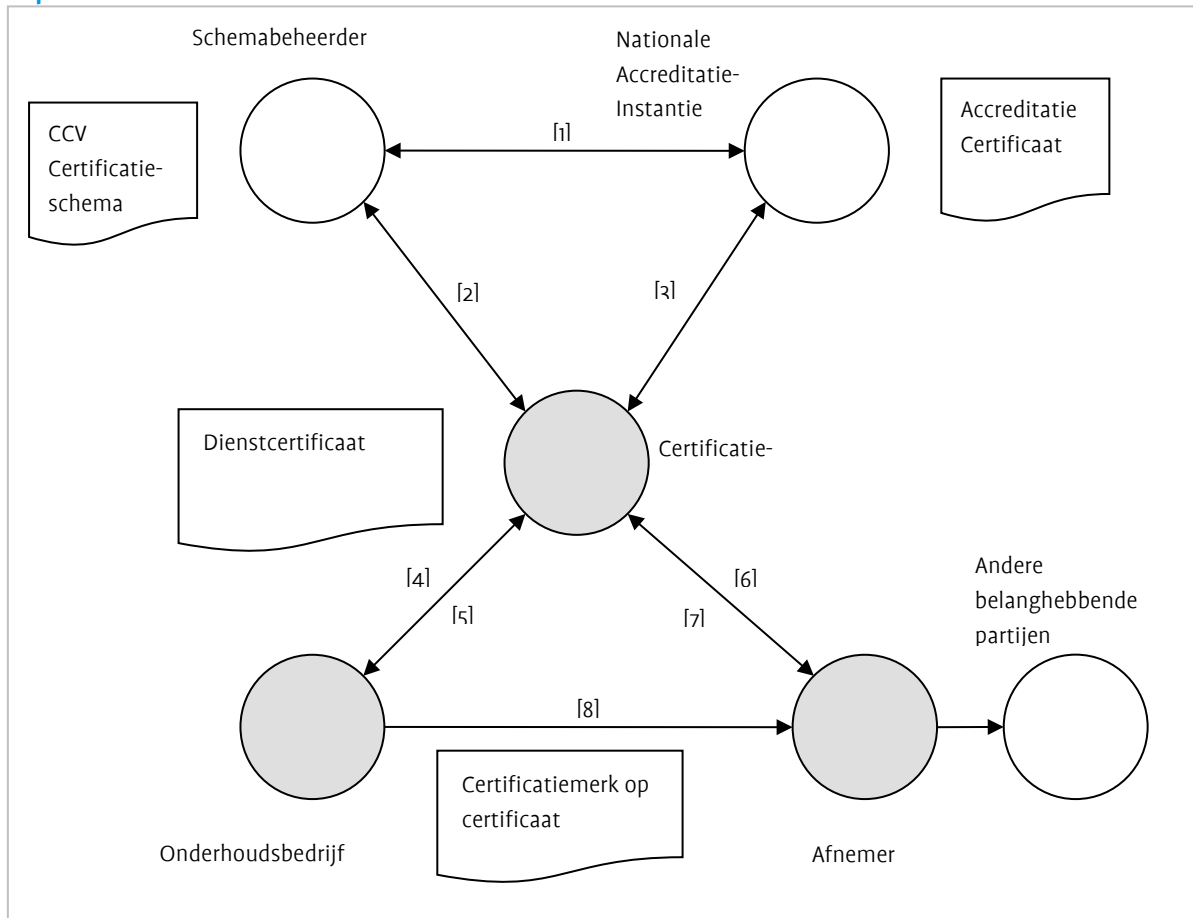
Schemabeheerder

Nationale Accreditatie-Instantie

CCV Certificatie-schema

[1]

Accreditatie Certificaat

[2]

[3]

Dienstcertificaat

Certificatie-

[4]

[5]

[6]

[7]

Andere belanghebbende partijen

[8]

Certificatiemerk op certificaat

Onderhoudsbedrijf

Afnemer